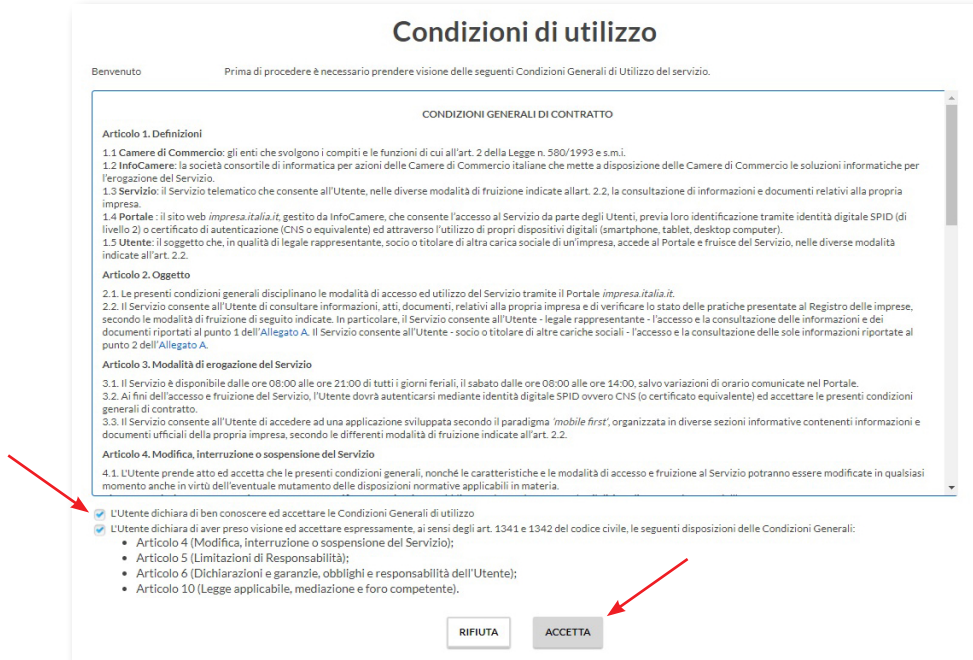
Condizioni di utilizzo

Benvenuto Prima di procedere è necessario prendere visione delle seguenti Condizioni Generali di Utilizzo del servizio.

CONDIZIONI GENERALI DI CONTRATTO

Articolo 1. Definizioni

1.1 Camere di Commercio: gli enti che svolgono i compiti e le funzioni di cui all'art. 2 della Legge n. 580/1993 e s.m.i.
1.2 InfoCamere: la società consortile di informatica per azioni delle Camere di Commercio italiane che mette a disposizione delle Camere di Commercio le soluzioni informatiche per l'erogazione del Servizio.
1.3 Servizio: il Servizio telematico che consente all'Utente, nelle diverse modalità di fruizione indicate allart. 2.2, la consultazione di informazioni e documenti relativi alla propria impresa.
1.4 Portale : il sito web impresa.italia.it, gestito da InfoCamere, che consente l'accesso al Servizio da parte degli Utenti, previa loro identificazione tramite identità digitale SPID (di livello 2) o certificato di autenticazione (CNS o equivalente) ed attraverso l'utilizzo di propri dispositivi digitali (smartphone, tablet, desktop computer).
1.5 Utente: il soggetto che, in qualità di legale rappresentante, socio o titolare di altra carica sociale di un'impresa, accede al Portale e fruisce del Servizio, nelle diverse modalità indicate all'art. 2.2.

Articolo 2. Oggetto

2.1. Le presenti condizioni generali disciplinano le modalità di accesso ed utilizzo del Servizio tramite il Portale impresa.italia.it.
2.2. Il Servizio consente all'Utente di consultare informazioni, atti, documenti, relativi alla propria impresa e di verificare lo stato delle pratiche presentate al Registro delle imprese, secondo le modalità di fruizione di seguito indicate. In particolare, il Servizio consente all'Utente - legale rappresentante - l'accesso e la consultazione delle informazioni e dei documenti riportati al punto 1 dell'Allegato A. Il Servizio consente all'Utente - socio o titolare di altre cariche sociali - l'accesso e la consultazione delle sole informazioni riportate al punto 2 dell'Allegato A.

Articolo 3. Modalità di erogazione del Servizio

3.1. Il Servizio è disponibile dalle ore 08:00 alle ore 21:00 di tutti i giorni feriali, il sabato dalle ore 08:00 alle ore 14:00, salvo variazioni di orario comunicate nel Portale.
3.2. Ai fini dell'accesso e fruizione del Servizio, l'Utente dovrà autenticarsi mediante identità digitale SPID ovvero CNS (o certificato equivalente) ed accettare le presenti condizioni generali di contratto.
3.3. Il Servizio consente all'Utente di accedere ad una applicazione sviluppata secondo il paradigma 'mobile first', organizzata in diverse sezioni informative contenenti informazioni e documenti ufficiali della propria impresa, secondo le differenti modalità di fruizione indicate all'art. 2.2.

Articolo 4. Modifica, interruzione o sospensione del Servizio

4.1. L'Utente prende atto ed accetta che le presenti condizioni generali, nonché le caratteristiche e le modalità di accesso e fruizione al Servizio potranno essere modificate in qualsiasi momento anche in virtù dell'eventuale mutamento delle disposizioni normative applicabili in materia.

L'Utente dichiara di ben conoscere ed accettare le Condizioni Generali di utilizzo
L'Utente dichiara di aver preso visione ed accettare espressamente, ai sensi degli art. 1341 e 1342 del codice civile, le seguenti disposizioni delle Condizioni Generali:
• Articolo 4 (Modifica, interruzione o sospensione del Servizio);
• Articolo 5 (Limitazioni di Responsabilità);
• Articolo 6 (Dichiarazioni e garanzie, obblighi e responsabilità dell'Utente);
• Articolo 10 (Legge applicabile, mediazione e foro competente).

RIFIUTA ACCETTA